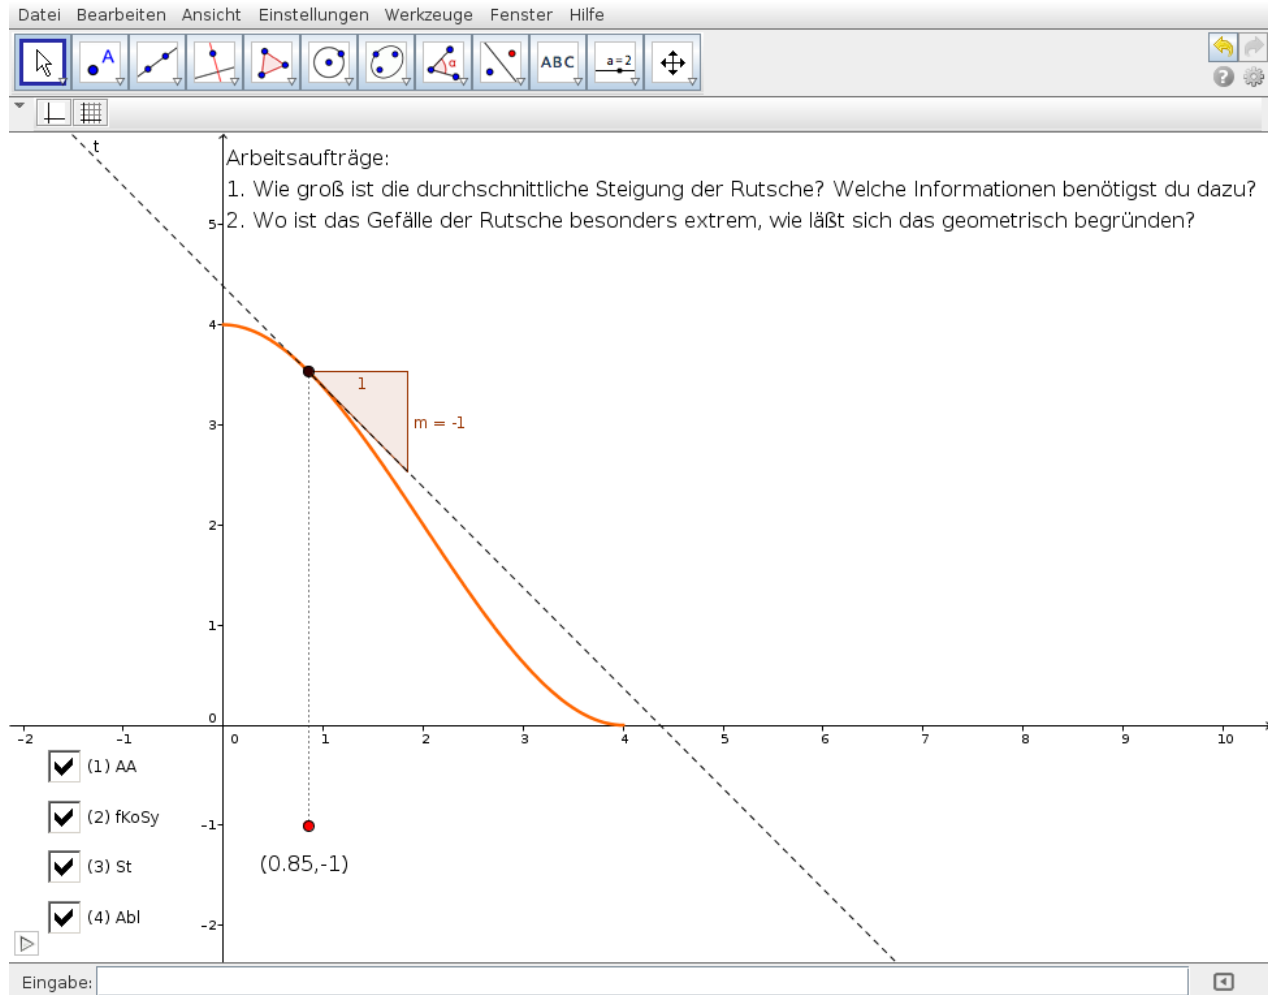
Datei Bearbeiten Ansicht Einstellungen Werkzeuge Fenster Hilfe

ABC a = 2

Arbeitsaufträge:
1. Wie groß ist die durchschnittliche Steigung der Rutsche? Welche Informationen benötigst du dazu?
2. Wo ist das Gefälle der Rutsche besonders extrem, wie läßt sich das geometrisch begründen?

t

5
4
3
2
1
0
-1
-2

-2 -1 0 1 2 3 4 5 6 7 8 9 10

1

m = -1

(1) AA
(2) fKoSy
(3) St
(4) Abl

(0.85,-1)

Eingabe: